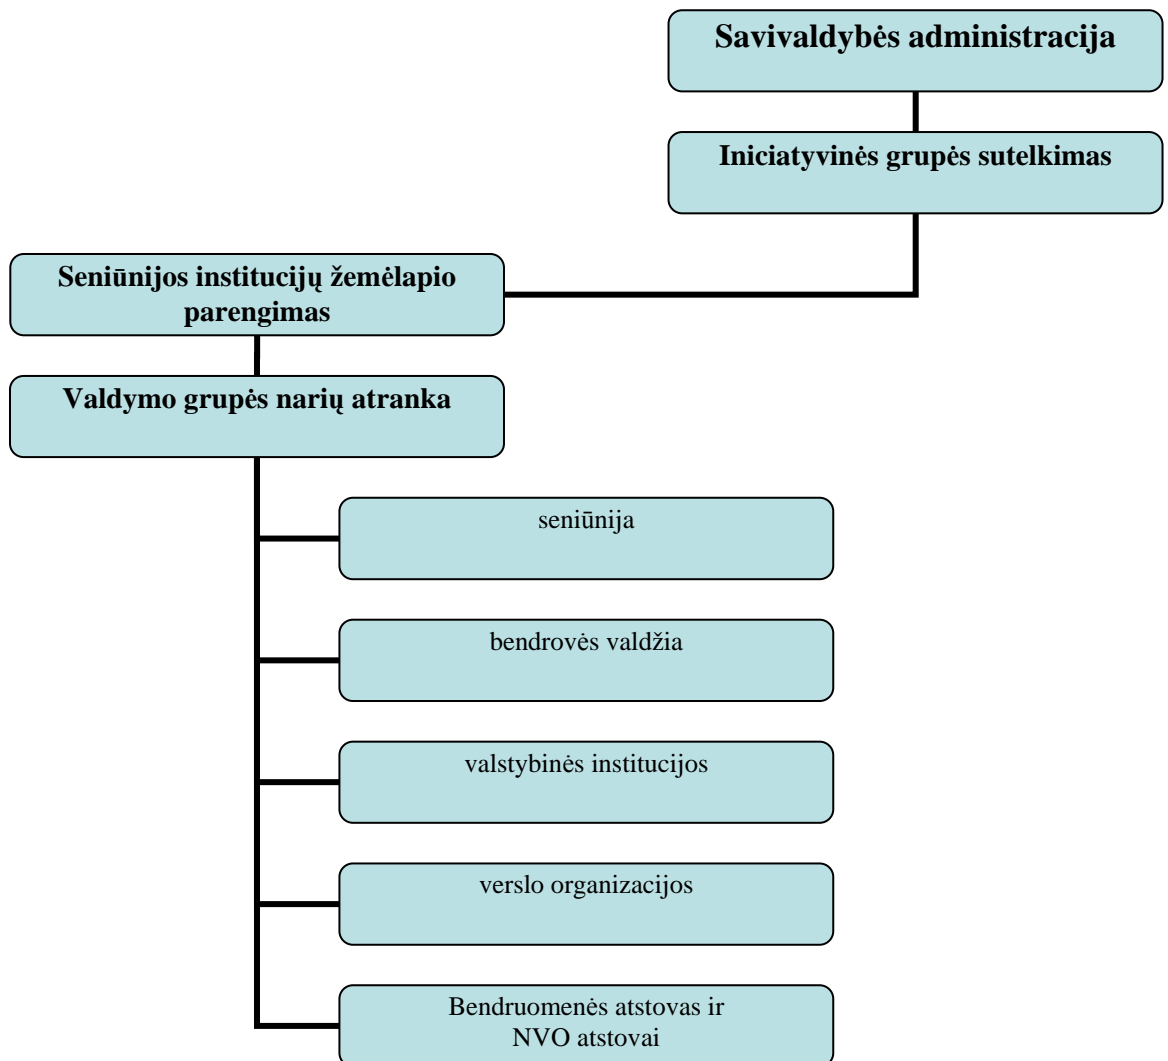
Savivaldybės administracija

Iniciatyvinės grupės sutelkimas

Seniūnijos institucijų žemėlapio parengimas

Valdymo grupės narių atranka

seniūnija

bendrovės valdžia

valstybinės institucijos

verslo organizacijos

Bendruomenės atstovas ir NVO atstovai